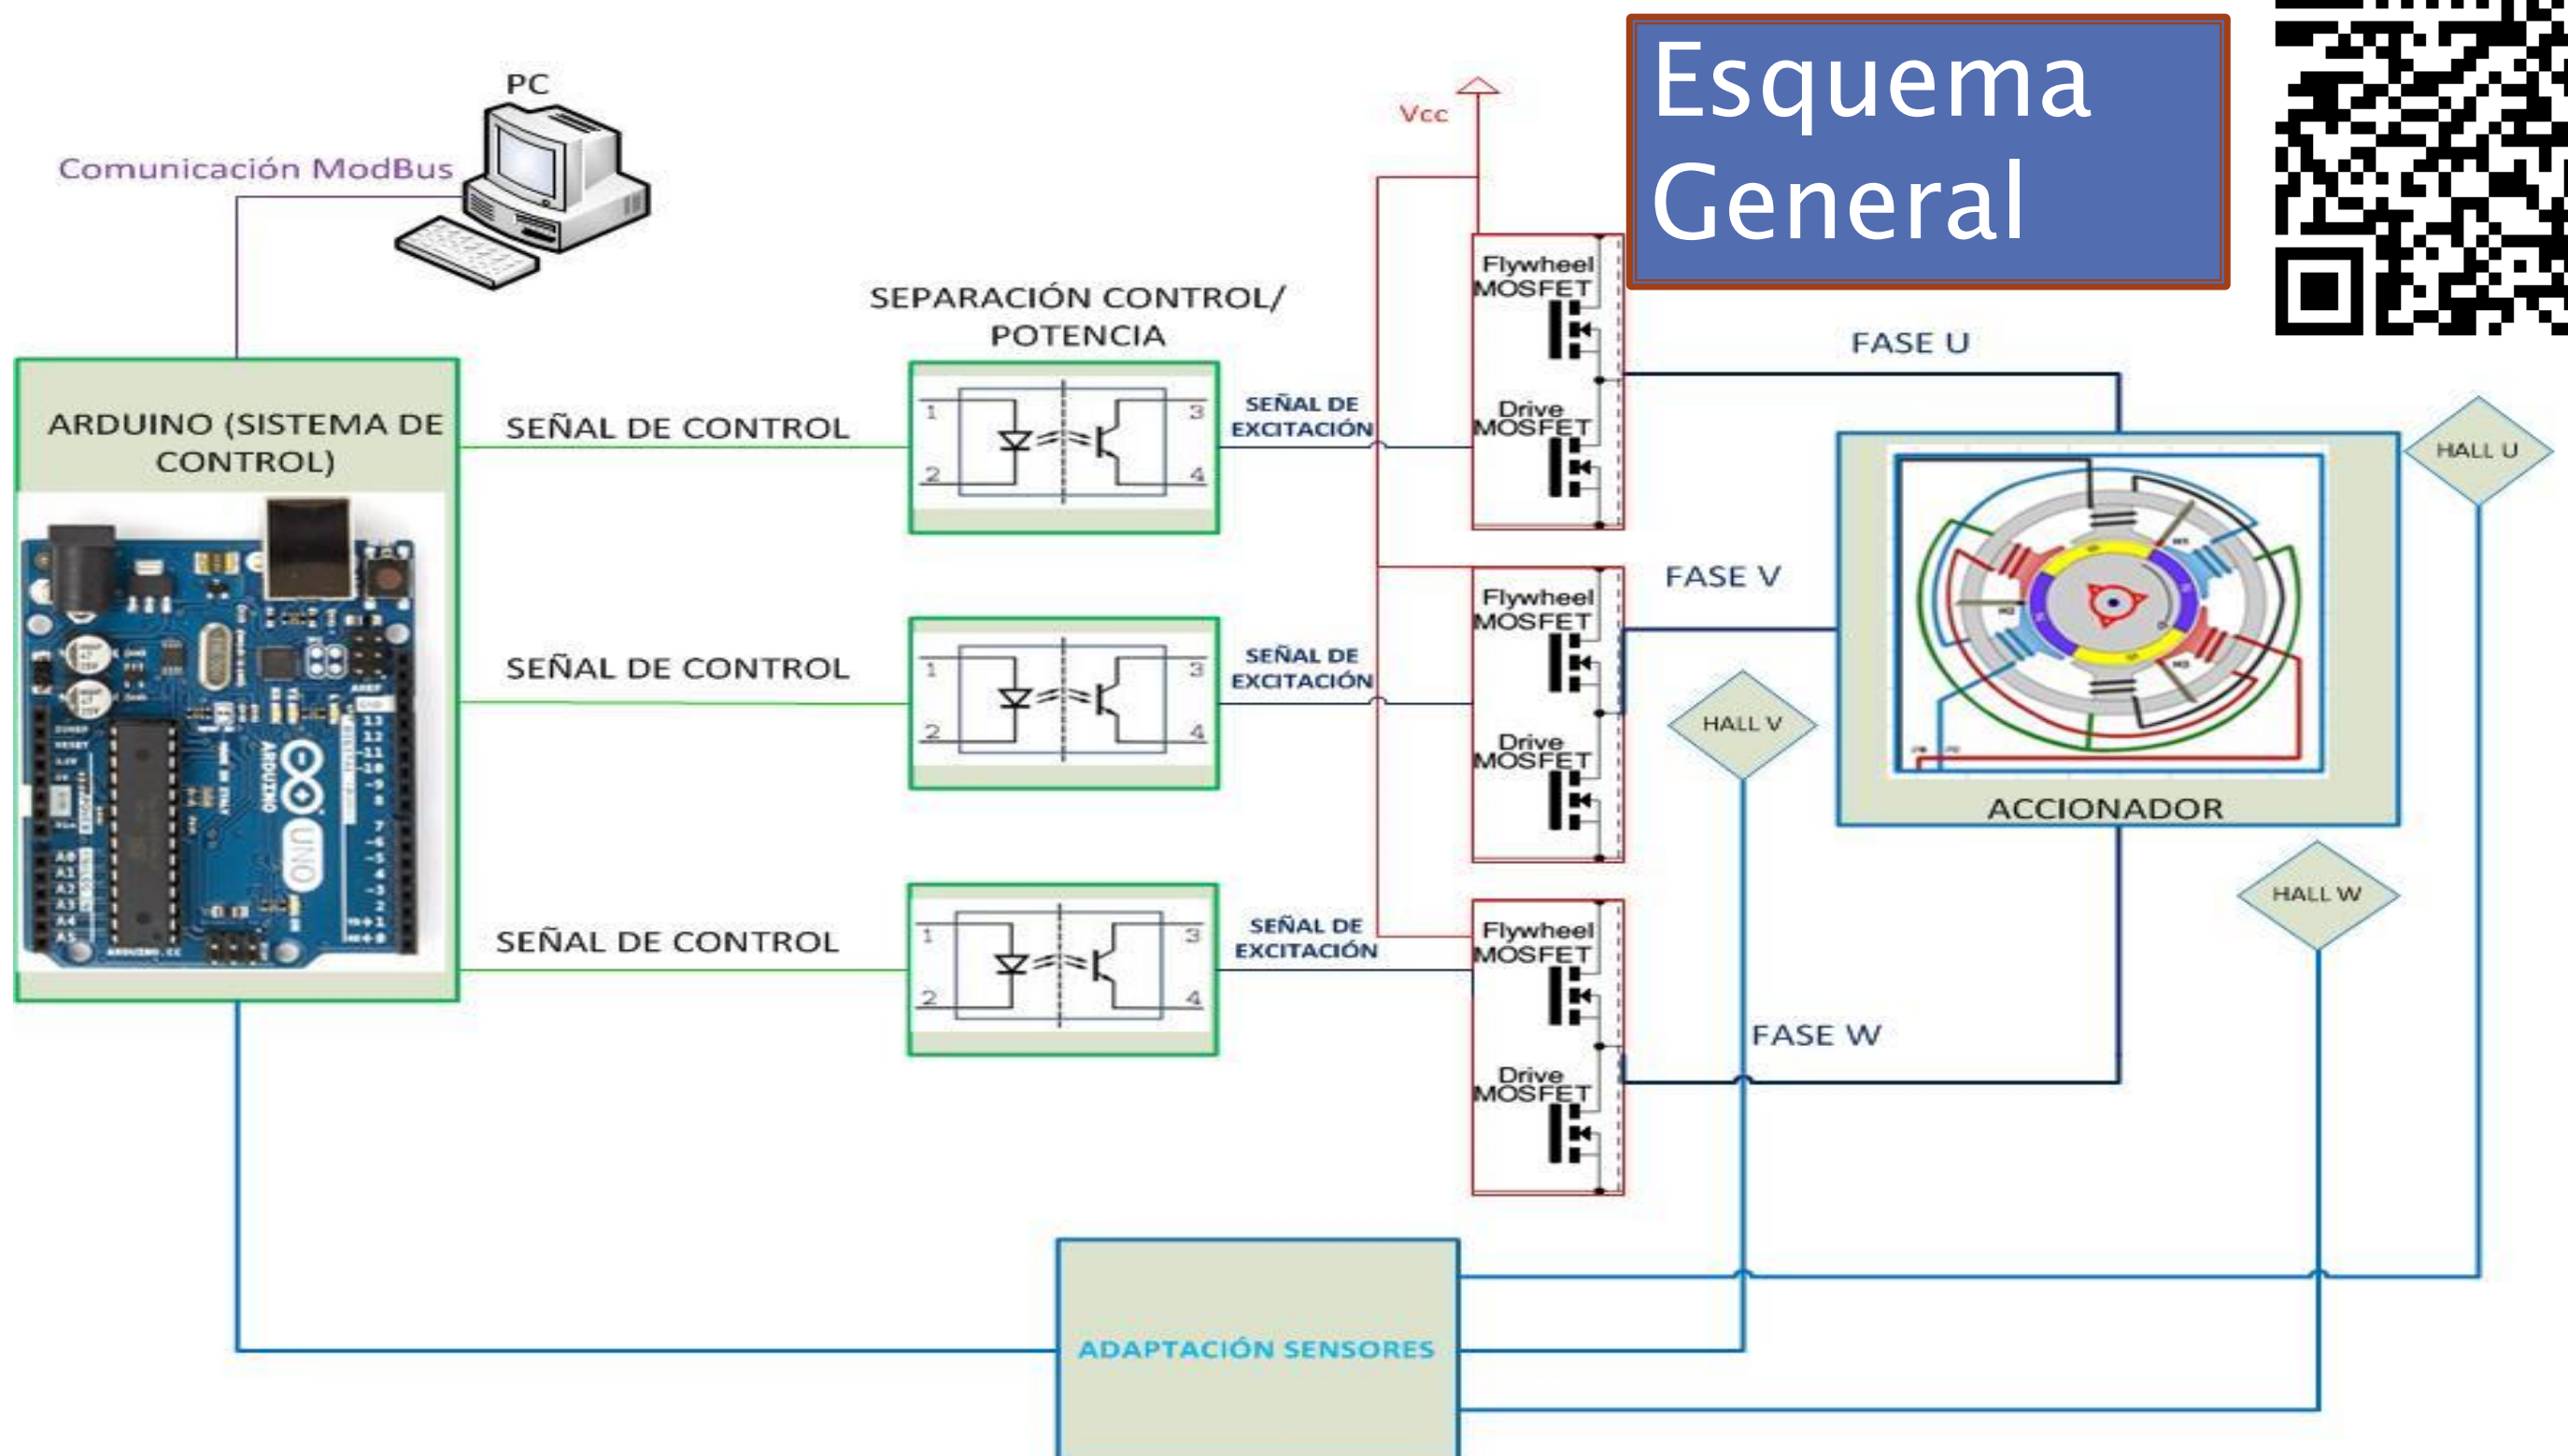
Esquema General

PC

Comunicación ModBus

ARDUINO (SISTEMA DE CONTROL)

SEPARACIÓN CONTROL/ POTENCIA

Vcc

SEÑAL DE CONTROL

1 2 3 4

SEÑAL DE EXCITACIÓN

Flywheel MOSFET

Drive MOSFET

FASE U

HALL U

SEÑAL DE CONTROL

1 2 3 4

SEÑAL DE EXCITACIÓN

Flywheel MOSFET

Drive MOSFET

FASE V

HALL V

ACCIONADOR

SEÑAL DE CONTROL

1 2 3 4

SEÑAL DE EXCITACIÓN

Flywheel MOSFET

Drive MOSFET

FASE W

HALL W

ADAPTACIÓN SENSORES